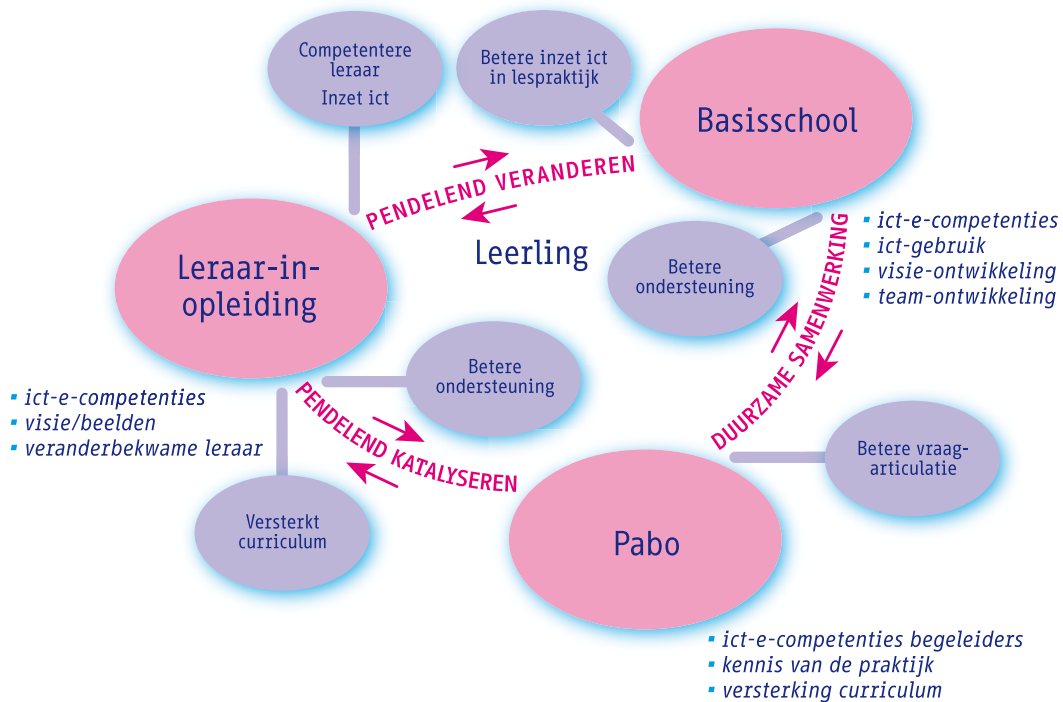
Competentere leraar
Inzet ict

Betere inzet ict in lespraktijk

Basisschool

PENDELEND VERANDEREN

Leraar-in-opleiding

Leerling

Betere ondersteuning

▪ ict-e-competenties
▪ ict-gebruik
▪ visie-ontwikkeling
▪ team-ontwikkeling

DUURZAME SAMENWERKING

Betere ondersteuning

▪ ict-e-competenties
▪ visie/beelden
▪ veranderbekwame leraar

PENDELEND KATALYSEREN

Betere vraag-articulatie

Versterkt curriculum

Pabo

▪ ict-e-competenties begeleiders
▪ kennis van de praktijk
▪ versterking curriculum